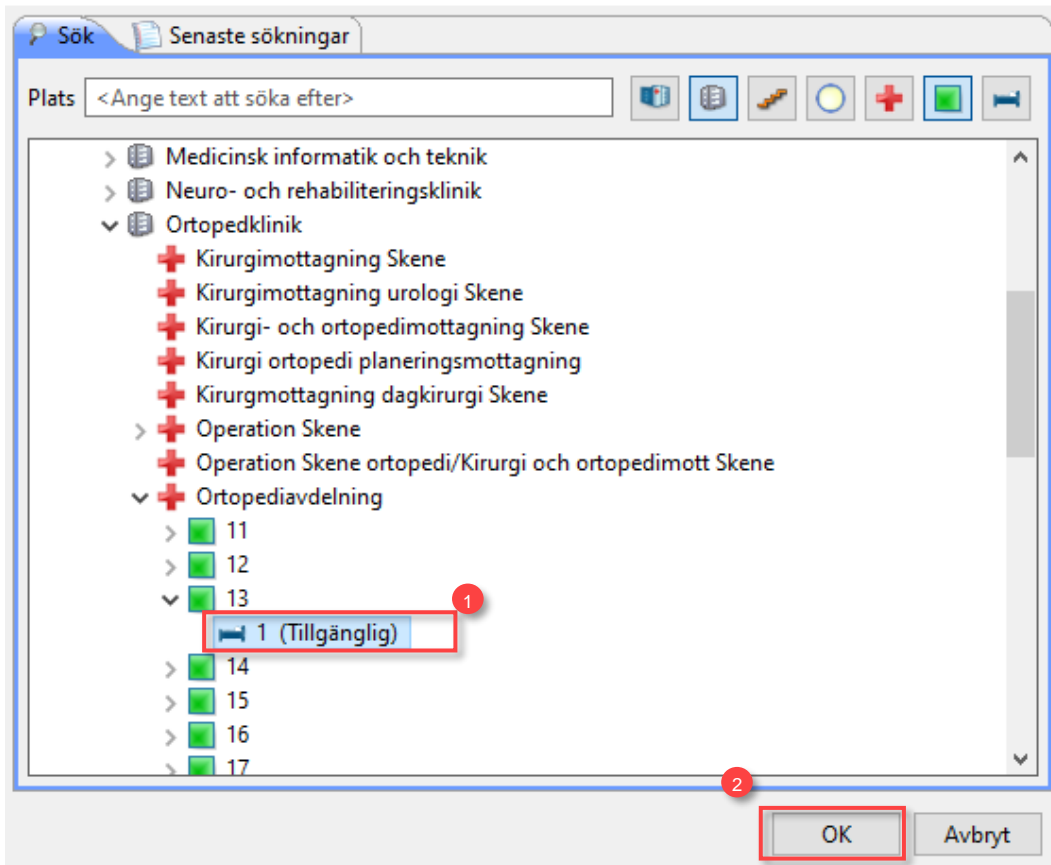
Sök
Senaste sökningar
Plats
<Ange text att söka efter>
Medicinsk informatik och teknik
Neuro- och rehabiliteringsklinik
Ortopedklinik
Kirurgimottagning Skene
Kirurgimottagning urologi Skene
Kirurgi- och ortopedimottagning Skene
Kirurgi ortopedi planeringsmottagning
Kirurgmottagning dagkirurgi Skene
Operation Skene
Operation Skene ortopedi/Kirurgi och ortopedimott Skene
Ortopediavdelning
11
12
13
1
1 (Tillgänglig)
14
15
16
17
2
OK
Avbryt